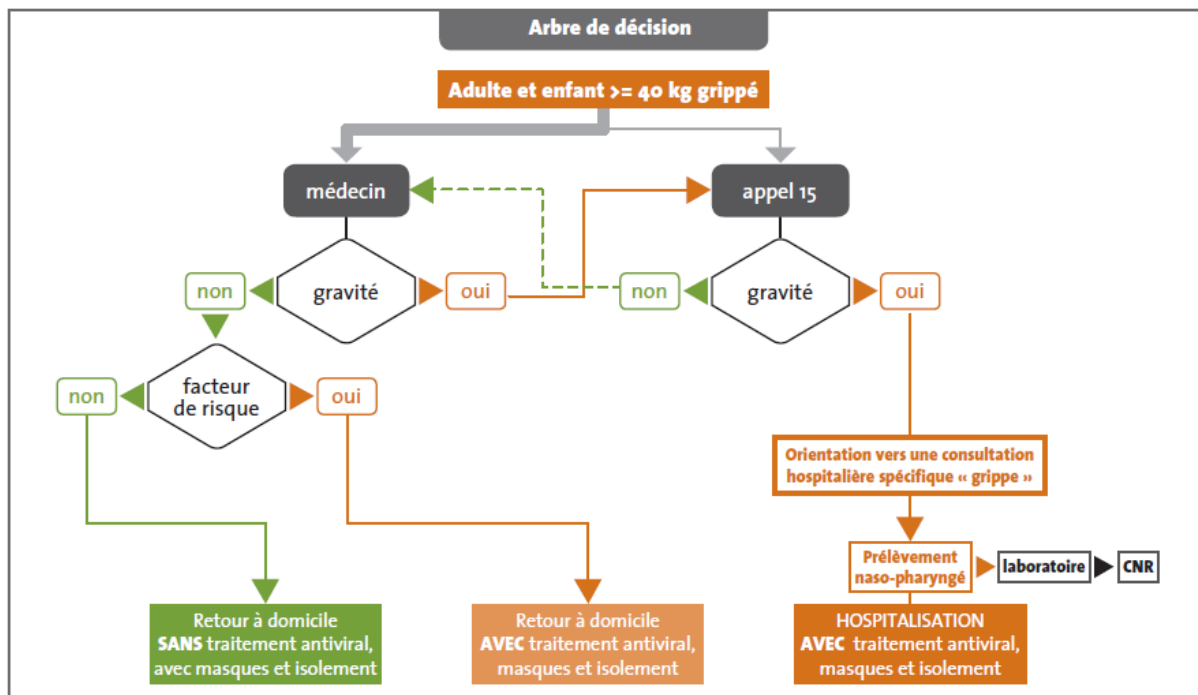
Arbre de décision

Adulte et enfant >= 40 kg grippé

médecin

appel 15

non

gravité

oui

non

gravité

oui

non

facteur de risque

oui

Orientation vers une consultation hospitalière spécifique « grippe »

Prélèvement naso-pharyngé

laboratoire

CNR

Retour à domicile
SANS traitement antiviral, avec masques et isolement

Retour à domicile
AVEC traitement antiviral, masques et isolement

HOSPITALISATION
AVEC traitement antiviral, masques et isolement